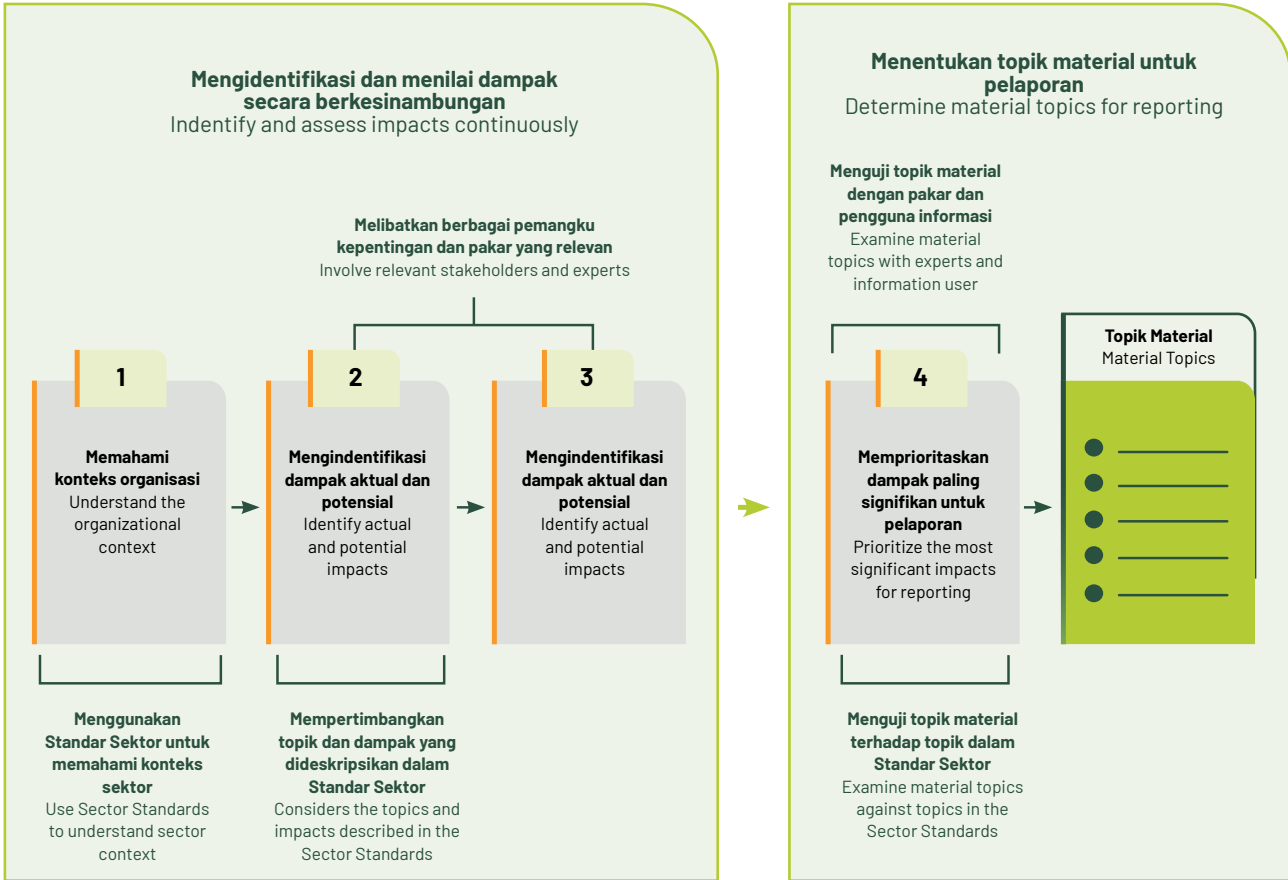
Mengidentifikasi dan menilai dampak secara berkesinambungan
Indentify and assess impacts continuously

Melibatkan berbagai pemangku kepentingan dan pakar yang relevan
Involve relevant stakeholders and experts

1

Memahami konteks organisasi
Understand the organizational context

2

Mengindentifikasi dampak aktual dan potensial
Identify actual and potential impacts

3

Mengindentifikasi dampak aktual dan potensial
Identify actual and potential impacts

Menggunakan Standar Sektor untuk memahami konteks sektor
Use Sector Standards to understand sector context

Mempertimbangkan topik dan dampak yang dideskripsikan dalam Standar Sektor
Considers the topics and impacts described in the Sector Standards

Menentukan topik material untuk pelaporan
Determine material topics for reporting

Menguji topik material dengan pakar dan pengguna informasi
Examine material topics with experts and information user

4

Memprioritaskan dampak paling signifikan untuk pelaporan
Prioritize the most significant impacts for reporting

Topik Material
Material Topics

Menguji topik material terhadap topik dalam Standar Sektor
Examine material topics against topics in the Sector Standards